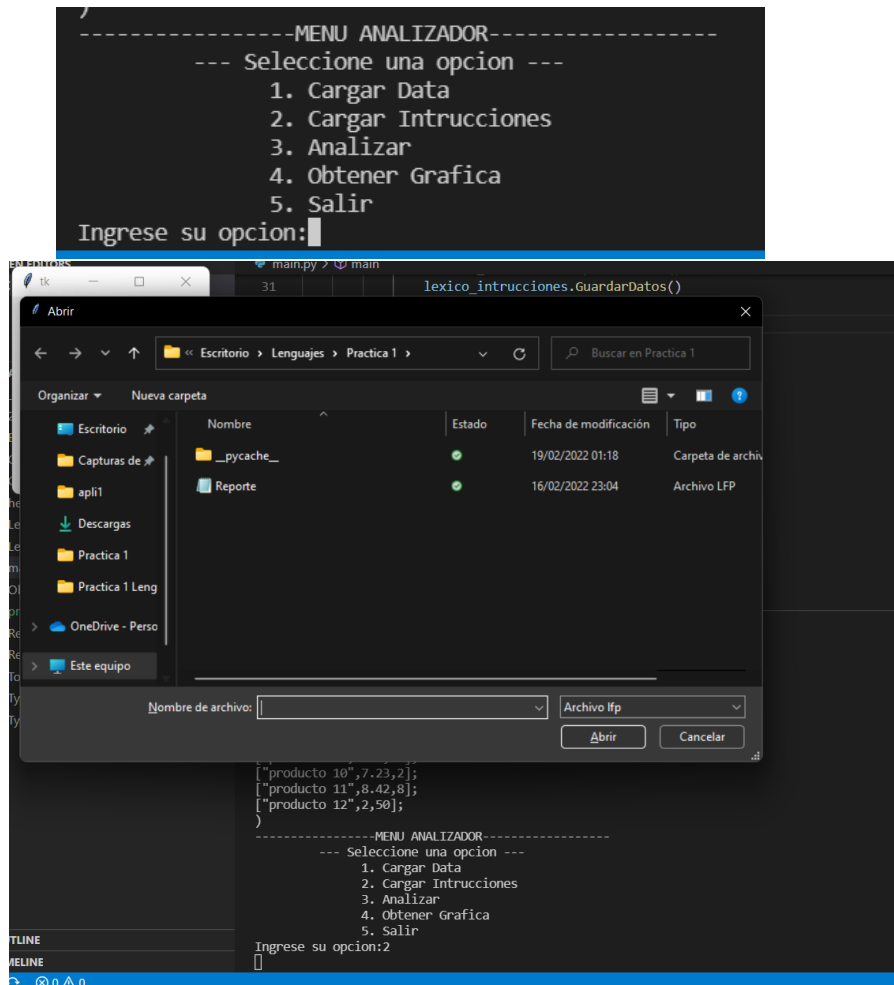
)
-----------------MENU ANALIZADOR-----------------
--- Seleccione una opcion ---
1. Cargar Data
2. Cargar Intrucciones
3. Analizar
4. Obtener Grafica
5. Salir
Ingrese su opcion:

EN EDITORS
tk
main.py > main
31 lexico_intrucciones.GuardarDatos()

Abrir
« Escritorio > Lenguajes > Practica 1 >
Buscar en Practica 1
Organizar ▾ Nueva carpeta

| Nombre | Estado | Fecha de modificación | Tipo |
|---|---|---|---|
| __pycache__ | | 19/02/2022 01:18 | Carpeta de archiv |
| Reporte | | 16/02/2022 23:04 | Archivo LFP |

Escritorio
Capturas de
apli1
Descargas
Practica 1
Practica 1 Leng
OneDrive - Perso
Este equipo

Nombre de archivo:
Archivo lfp
Abrir
Cancelar

["producto 10",7.23,2];
["producto 11",8.42,8];
["producto 12",2,50];
)
-----------------MENU ANALIZADOR-----------------
--- Seleccione una opcion ---
1. Cargar Data
2. Cargar Intrucciones
3. Analizar
4. Obtener Grafica
5. Salir
Ingrese su opcion:2

TLINE
MELINE
⊗ 0 ⚠ 0